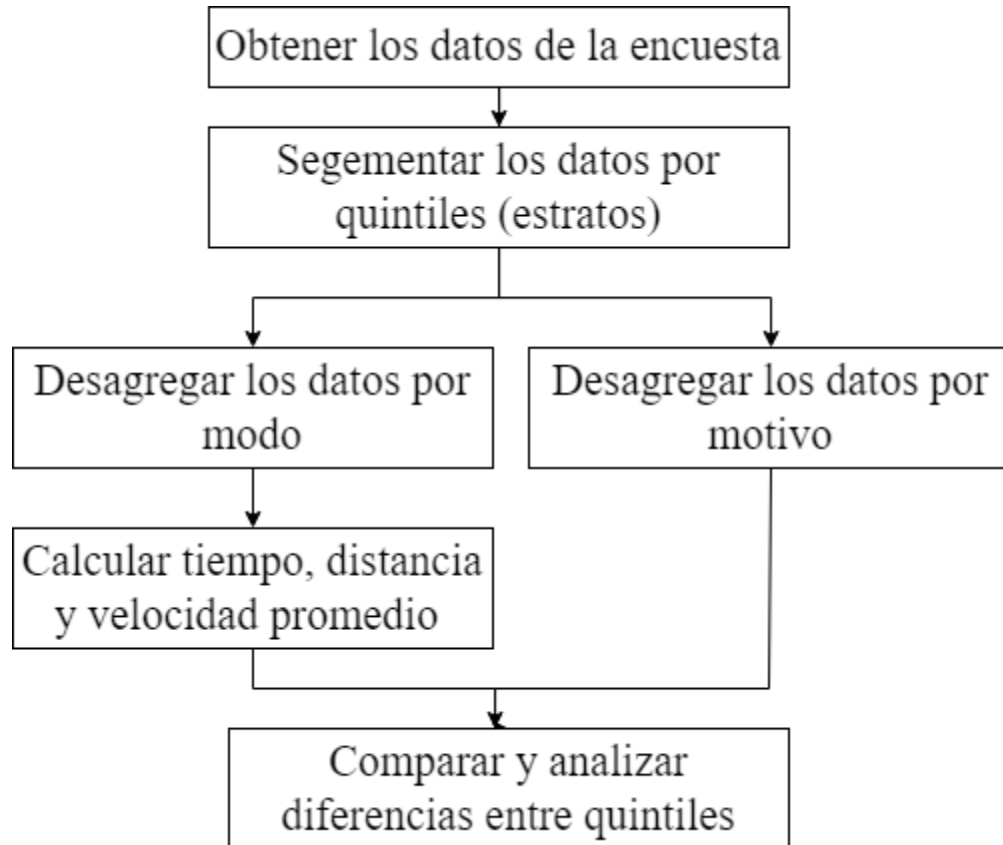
Obtener los datos de la encuesta

Segementar los datos por quintiles (estratos)

Desagregar los datos por modo

Desagregar los datos por motivo

Calcular tiempo, distancia y velocidad promedio

Comparar y analizar diferencias entre quintiles